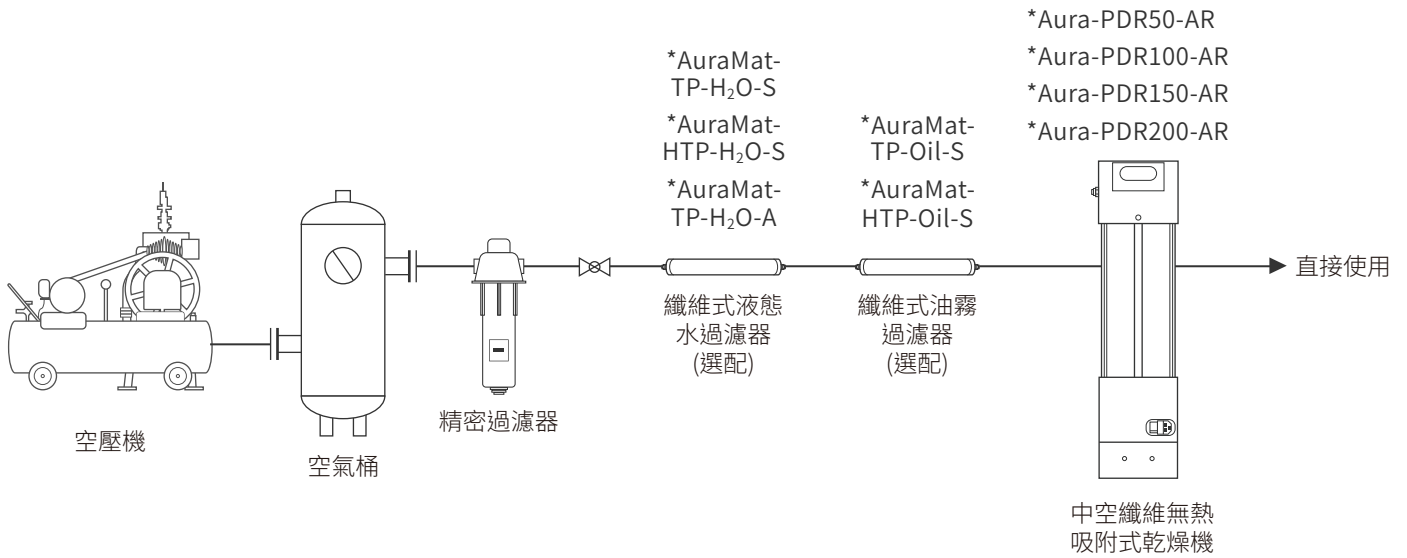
*Aura-PDR50-AR
*Aura-PDR100-AR
*Aura-PDR150-AR
*Aura-PDR200-AR

*AuraMat-TP-$H_2O$-S
*AuraMat-HTP-$H_2O$-S
*AuraMat-TP-$H_2O$-A

*AuraMat-TP-Oil-S
*AuraMat-HTP-Oil-S

直接使用

纖維式液態水過濾器(選配)

纖維式油霧過濾器(選配)

空壓機

空氣桶

精密過濾器

中空纖維無熱吸附式乾燥機